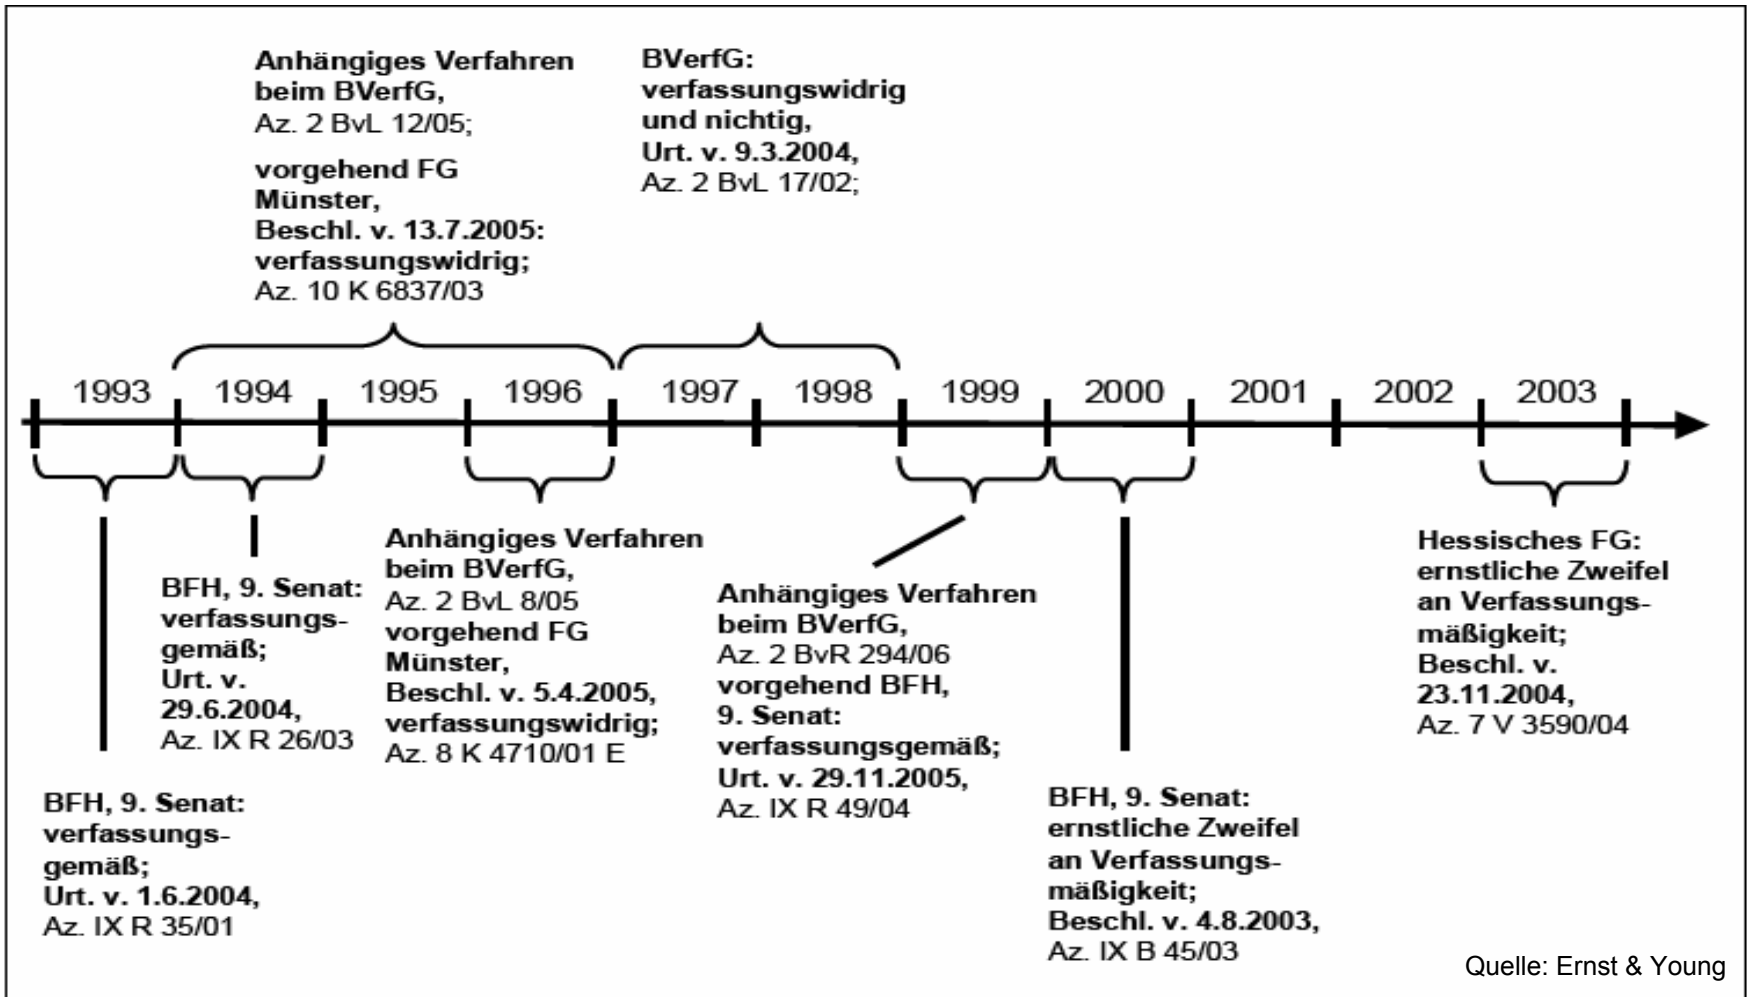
Anhängiges Verfahren beim BVerfG,
Az. 2 BvL 12/05;

vorgehend FG Münster,
Beschl. v. 13.7.2005:
verfassungswidrig;
Az. 10 K 6837/03

BVerfG:
verfassungswidrig und nichtig,
Urt. v. 9.3.2004,
Az. 2 BvL 17/02;

1993 1994 1995 1996 1997 1998 1999 2000 2001 2002 2003

BFH, 9. Senat:
verfassungsgemäß;
Urt. v. 29.6.2004,
Az. IX R 26/03

Anhängiges Verfahren beim BVerfG,
Az. 2 BvL 8/05
vorgehend FG Münster,
Beschl. v. 5.4.2005,
verfassungswidrig;
Az. 8 K 4710/01 E

Anhängiges Verfahren beim BVerfG,
Az. 2 BvR 294/06
vorgehend BFH,
9. Senat:
verfassungsgemäß;
Urt. v. 29.11.2005,
Az. IX R 49/04

Hessisches FG:
ernstliche Zweifel an Verfassungsmäßigkeit;
Beschl. v. 23.11.2004,
Az. 7 V 3590/04

BFH, 9. Senat:
verfassungsgemäß;
Urt. v. 1.6.2004,
Az. IX R 35/01

BFH, 9. Senat:
ernstliche Zweifel an Verfassungsmäßigkeit;
Beschl. v. 4.8.2003,
Az. IX B 45/03

Quelle: Ernst & Young